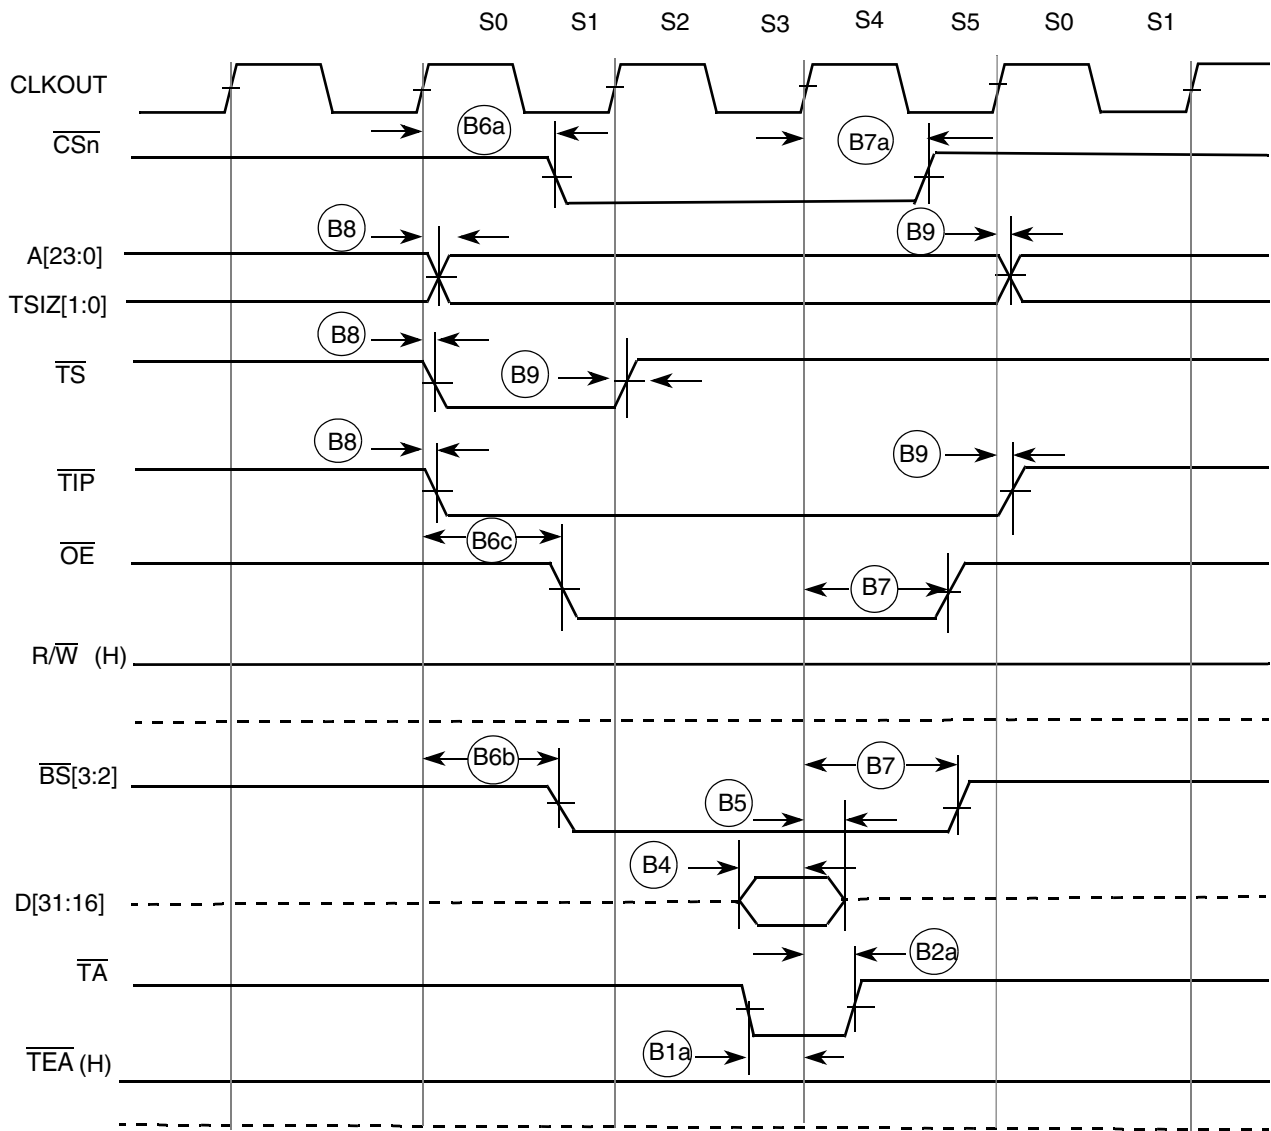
S0 S1 S2 S3 S4 S5 S0 S1

CLKOUT

$\overline{CSn}$

B6a

B7a

B8

B9

A[23:0]

TSIZ[1:0]

B8

$\overline{TS}$

B9

B8

B9

$\overline{TIP}$

B6c

$\overline{OE}$

B7

R/$\overline{W}$ (H)

B6b

B7

$\overline{BS}$[3:2]

B5

B4

D[31:16]

B2a

$\overline{TA}$

B1a

$\overline{TEA}$ (H)